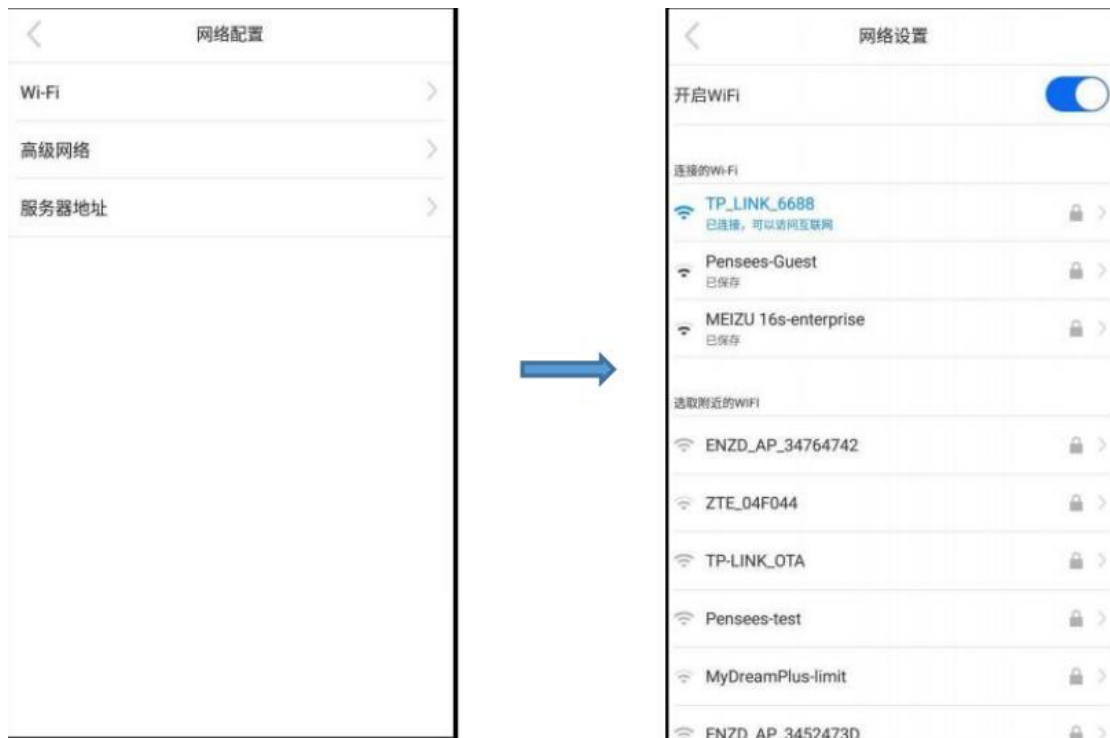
网络配置

Wi-Fi

高级网络

服务器地址

网络设置

开启WiFi

连接的Wi-Fi

TP_LINK_6688
已连接，可以访问互联网

Pensees-Guest
已保存

MEIZU 16s-enterprise
已保存

选取附近的WIFI

ENZD_AP_34764742

ZTE_04F044

TP-LINK_OTA

Pensees-test

MyDreamPlus-limit

ENZD_AP_3452473D